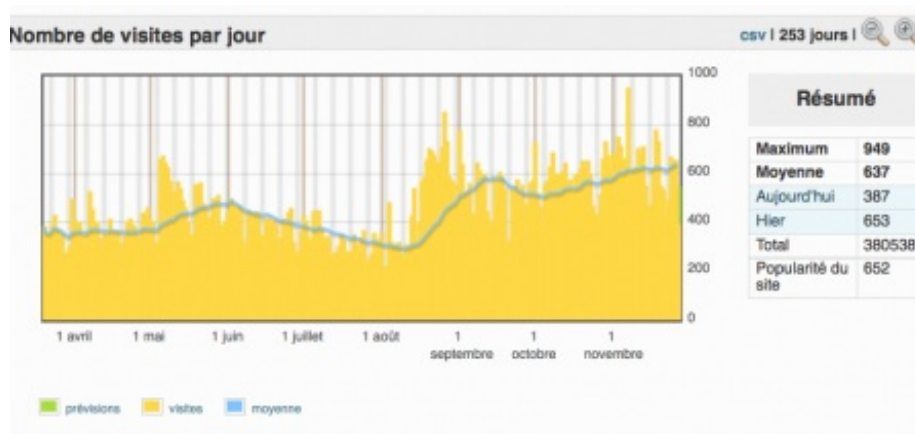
Nombre de visites par jour

csv | 253 jours |

1000
800
600
400
200
0

1 avril   1 mai   1 juin   1 juillet   1 août   1 septembre   1 octobre   1 novembre

prévisions   visites   moyenne

Résumé

| Maximum | 949 |
|---|---|
| Moyenne | 637 |
| Aujourd'hui | 387 |
| Hier | 653 |
| Total | 380538 |
| Popularité du site | 652 |